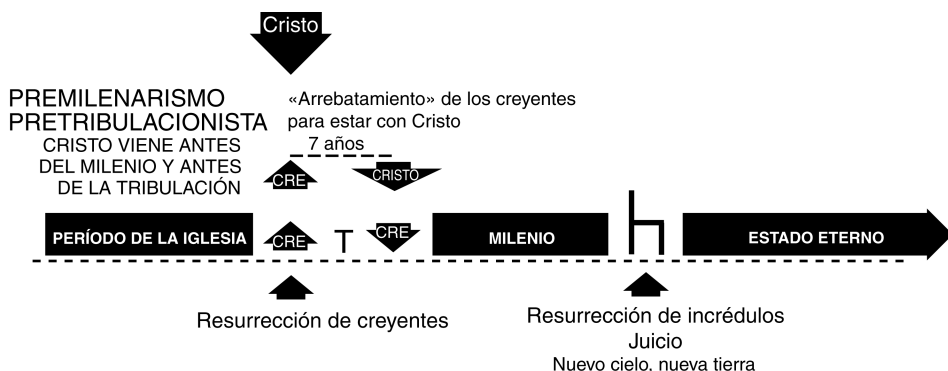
Cristo

PREMILENARISMO
PRETRIBULACIONISTA
CRISTO VIENE ANTES
DEL MILENIO Y ANTES
DE LA TRIBULACIÓN

«Arrebatamiento» de los creyentes para estar con Cristo

7 años

CRE

CRISTO

PERÍODO DE LA IGLESIA

CRE

T

CRE

MILENIO

ESTADO ETERNO

Resurrección de creyentes

Resurrección de incrédulos
Juicio
Nuevo cielo, nueva tierra